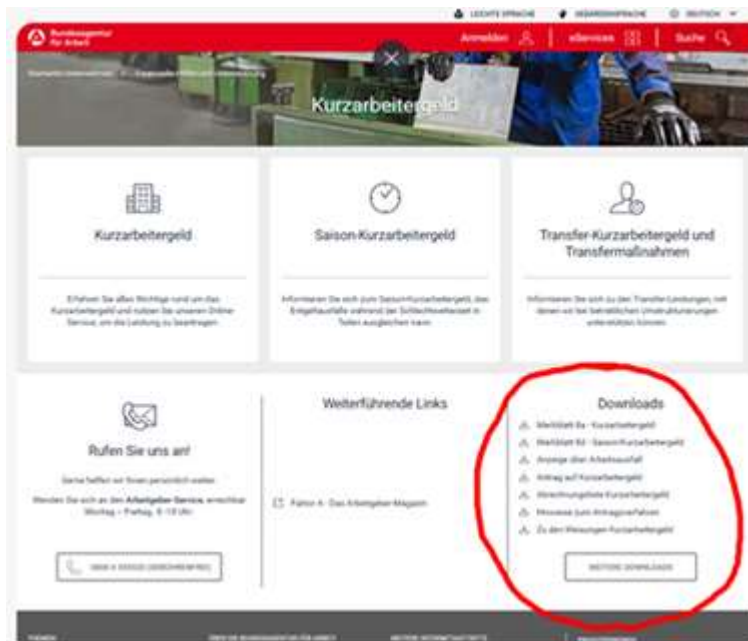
LEICHTE SPRACHE GEBÄRDENSPRACHE DEUTSCH

Bundesagentur für Arbeit

Anmelden eServices Suche

Kurzarbeitergeld

Kurzarbeitergeld

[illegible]

Saison-Kurzarbeitergeld

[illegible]

Transfer-Kurzarbeitergeld und Transfermaßnahmen

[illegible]

Rufen Sie uns an!

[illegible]

Wenden Sie sich an den Arbeitgeber-Service, erreichbar Montag – Freitag, 8–18 Uhr.

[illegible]

Weiterführende Links

Faktor A - Das Arbeitgeber-Magazin

Downloads

Merkblatt 8a - Kurzarbeitergeld

Merkblatt 8d - Saison-Kurzarbeitergeld

Anzeige über Arbeitsausfall

Antrag auf Kurzarbeitergeld

Abrechnungsliste Kurzarbeitergeld

Hinweise zum Antragsverfahren

Zu den Weisungen Kurzarbeitergeld

WEITERE DOWNLOADS

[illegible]